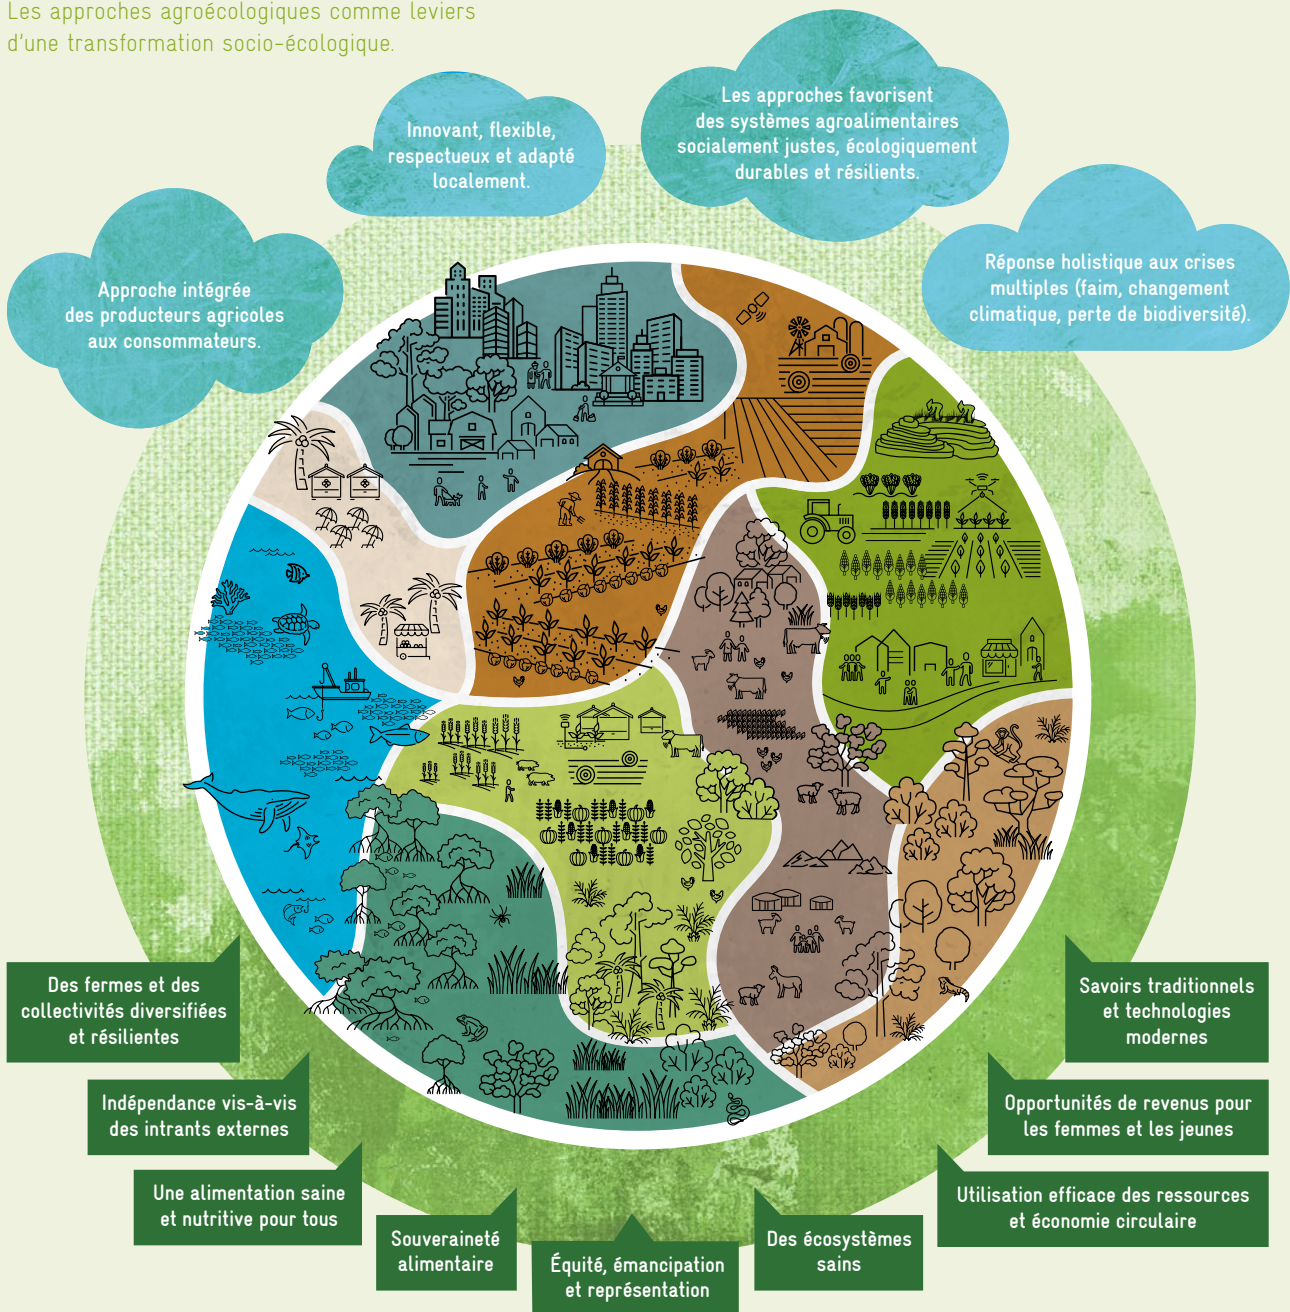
Les approches agroécologiques comme leviers d'une transformation socio-écologique.

Innovant, flexible, respectueux et adapté localement.

Les approches favorisent des systèmes agroalimentaires socialement justes, écologiquement durables et résilients.

Approche intégrée des producteurs agricoles aux consommateurs.

Réponse holistique aux crises multiples (faim, changement climatique, perte de biodiversité).

Des fermes et des collectivités diversifiées et résilientes

Indépendance vis-à-vis des intrants externes

Une alimentation saine et nutritive pour tous

Souveraineté alimentaire

Équité, émancipation et représentation

Des écosystèmes sains

Utilisation efficace des ressources et économie circulaire

Opportunités de revenus pour les femmes et les jeunes

Savoirs traditionnels et technologies modernes